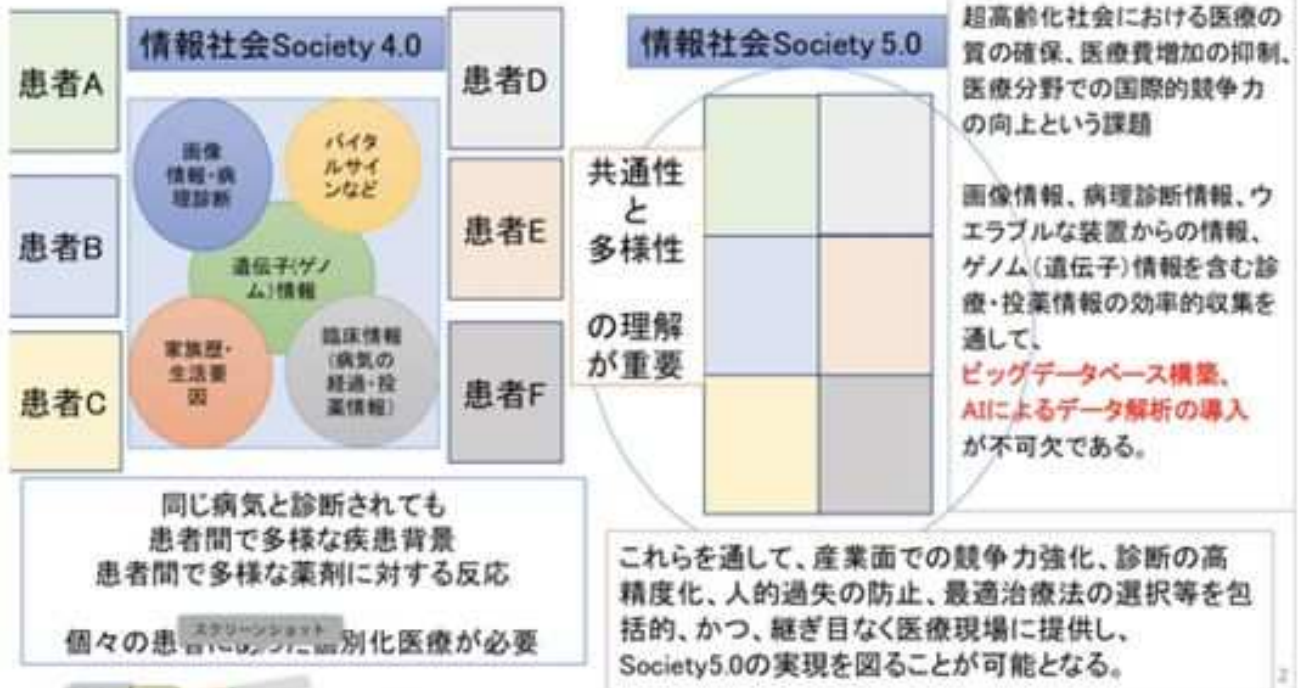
患者A

情報社会Society 4.0

患者D

画像情報・病理診断

バイタルサインなど

遺伝子(ゲノム)情報

家族歴・生活要因

臨床情報(病気の経過・投薬情報)

患者B

患者E

患者C

患者F

同じ病気と診断されても
患者間で多様な疾患背景
患者間で多様な薬剤に対する反応

個々の患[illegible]別化医療が必要

スクリーンショット

情報社会Society 5.0

共通性と多様性の理解が重要

超高齢化社会における医療の質の確保、医療費増加の抑制、医療分野での国際的競争力の向上という課題

画像情報、病理診断情報、ウエラブルな装置からの情報、ゲノム(遺伝子)情報を含む診療・投薬情報の効率的収集を通して、
ビッグデータベース構築、
AIによるデータ解析の導入
が不可欠である。

これらを通して、産業面での競争力強化、診断の高精度化、人的過失の防止、最適治療法の選択等を包括的、かつ、継ぎ目なく医療現場に提供し、Society5.0の実現を図ることが可能となる。

2